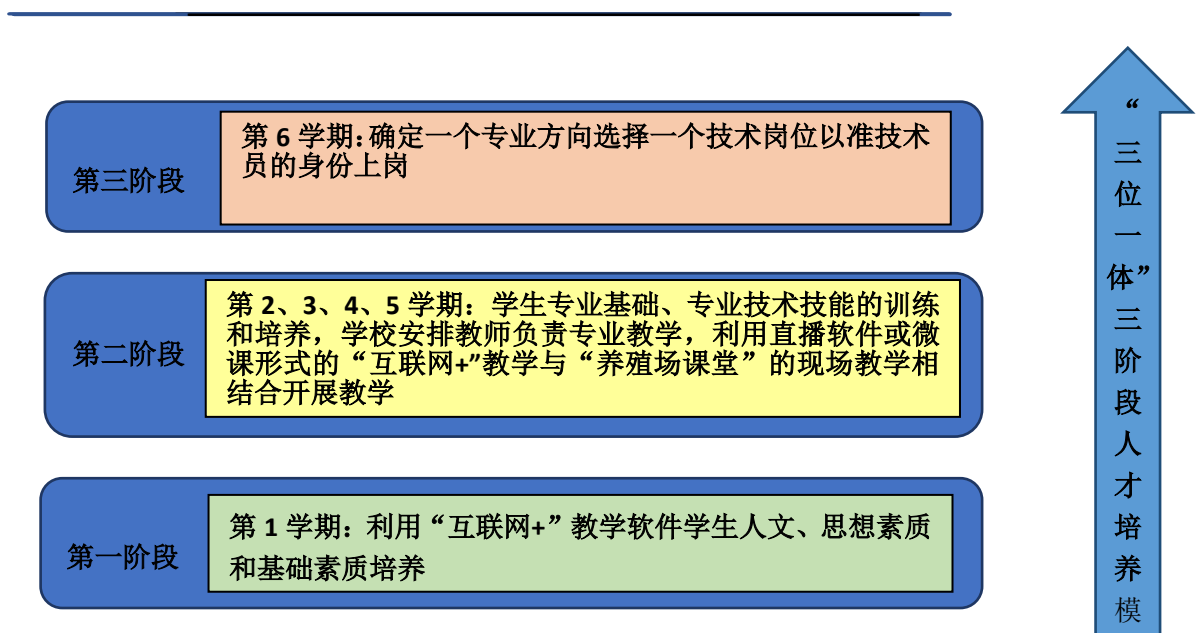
第三阶段

第 6 学期: 确定一个专业方向选择一个技术岗位以准技术员的身份上岗

第二阶段

第 2、3、4、5 学期：学生专业基础、专业技术技能的训练和培养，学校安排教师负责专业教学，利用直播软件或微课形式的“互联网+”教学与“养殖场课堂”的现场教学相结合开展教学

第一阶段

第 1 学期：利用“互联网+”教学软件学生人文、思想素质和基础素质培养

“三位一体”三阶段人才培养模